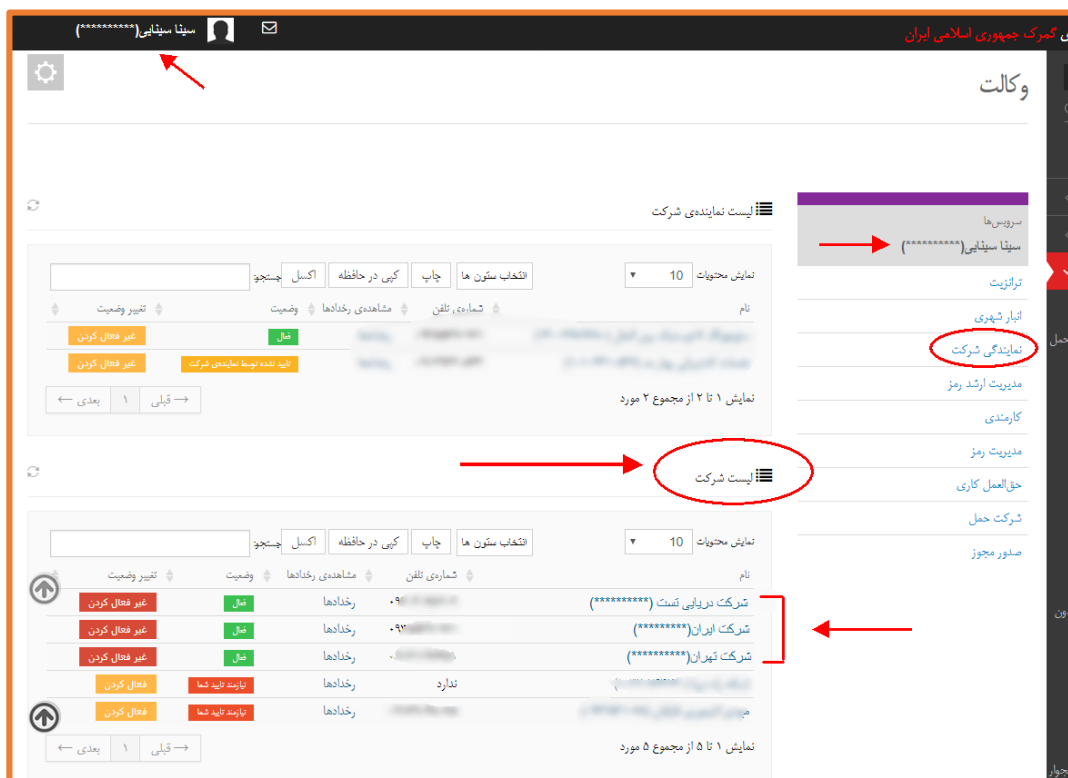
گمرک جمهوری اسلامی ایران
سینا سینایی(**********)

وکالت

سرویس‌ها
سینا سینایی(**********)
ترانزیت
انبار شهری
نمایندگی شرکت
مدیریت ارشد رمز
کارمندی
مدیریت رمز
حق‌العمل کاری
شرکت حمل
صدور مجوز

لیست نماینده‌ی شرکت

نمایش محتویات 10
انتخاب ستون ها | چاپ | کپی در حافظه | اکسل
جستجو:

| نام | شماره‌ی تلفن | مشاهده‌ی رخدادها | وضعیت | تغییر وضعیت |
|---|---|---|---|---|
| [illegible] | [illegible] | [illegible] | فعال | غیر فعال کردن |
| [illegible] | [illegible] | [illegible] | تایید نشده توسط نماینده‌ی شرکت | غیر فعال کردن |

نمایش ۱ تا ۲ از مجموع ۲ مورد
قبلی ۱ بعدی

لیست شرکت

نمایش محتویات 10
انتخاب ستون ها | چاپ | کپی در حافظه | اکسل
جستجو:

| نام | شماره‌ی تلفن | مشاهده‌ی رخدادها | وضعیت | تغییر وضعیت |
|---|---|---|---|---|
| شرکت دریایی تست (**********) | ۰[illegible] | رخدادها | فعال | غیر فعال کردن |
| شرکت ایران(*********) | ۰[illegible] | رخدادها | فعال | غیر فعال کردن |
| شرکت تهران(**********) | ۰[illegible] | رخدادها | فعال | غیر فعال کردن |
| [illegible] | ندارد | رخدادها | نیازمند تایید شما | فعال کردن |
| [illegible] | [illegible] | رخدادها | نیازمند تایید شما | فعال کردن |

نمایش ۱ تا ۵ از مجموع ۵ مورد
قبلی ۱ بعدی